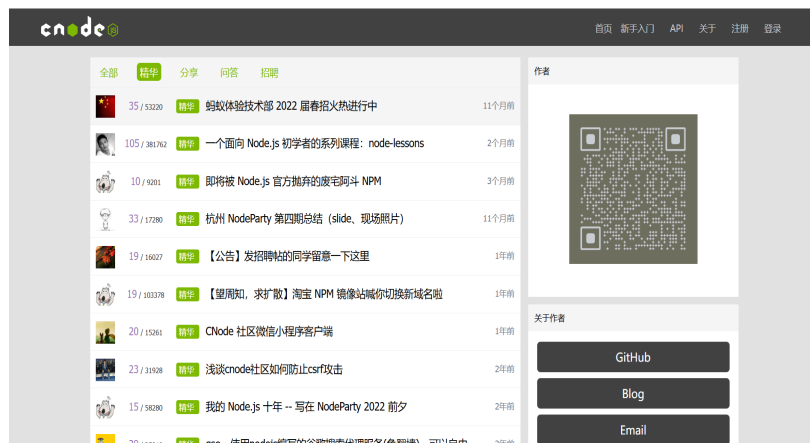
cnode

首页 新手入门 API 关于 注册 登录

全部 精华 分享 问答 招聘

35 / 53220 精华 蚂蚁体验技术部 2022 届春招火热进行中 11个月前

105 / 381762 精华 一个面向 Node.js 初学者的系列课程：node-lessons 2个月前

10 / 9201 精华 即将被 Node.js 官方抛弃的废宅阿斗 NPM 3个月前

33 / 17280 精华 杭州 NodeParty 第四期总结（slide、现场照片） 11个月前

19 / 16027 精华 【公告】发招聘帖的同学留意一下这里 1年前

19 / 103378 精华 【望周知，求扩散】淘宝 NPM 镜像站喊你切换新域名啦 1年前

20 / 15261 精华 CNode 社区微信小程序客户端 1年前

23 / 31928 精华 浅谈cnode社区如何防止csrf攻击 2年前

15 / 58280 精华 我的 Node.js 十年 -- 写在 NodeParty 2022 前夕 2年前

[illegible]

作者

关于作者

GitHub

Blog

Email